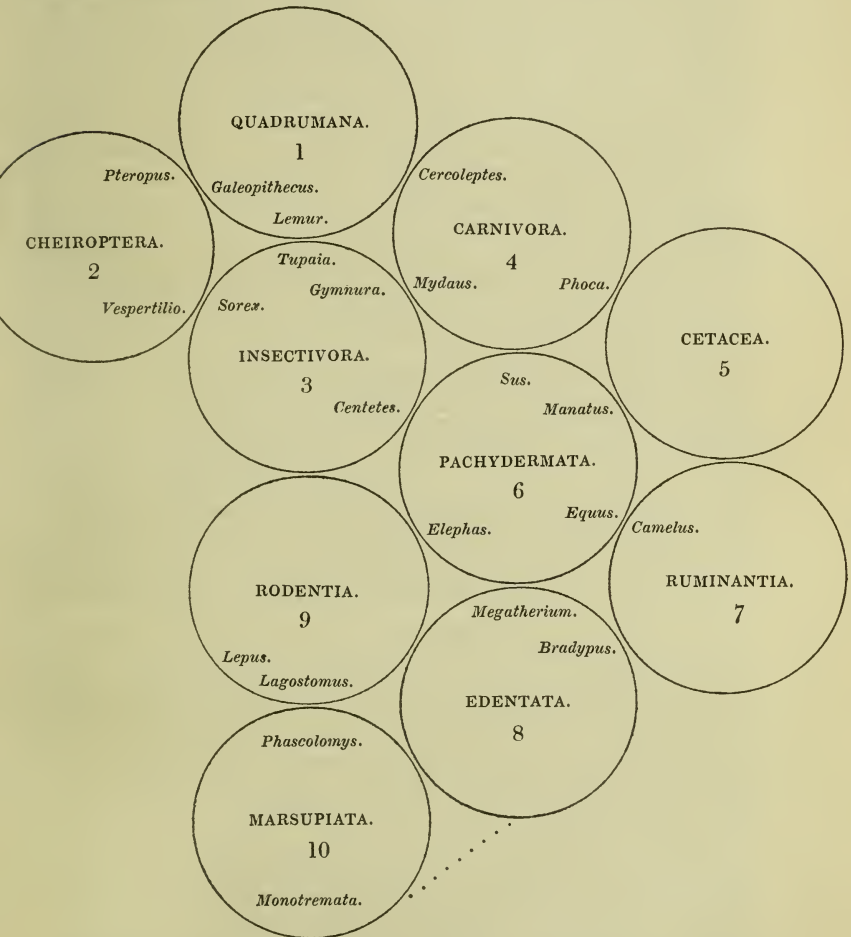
QUADRUMANA.
1
Galeopithecus.
Lemur.

Pteropus.
CHEIROPTERA.
2
Vespertilio.

Cercoleptes.
CARNIVORA.
4
Mydaus.
Phoca.

Tupaia.
Gymnura.
Sorex.
INSECTIVORA.
3
Centetes.

CETACEA.
5

Sus.
Manatus.
PACHYDERMATA.
6
Equus.
Elephas.

Camelus.
RUMINANTIA.
7

RODENTIA.
9
Lepus.
Lagostomus.

Megatherium.
Bradypus.
EDENTATA.
8

Phascolomys.
MARSUPIATA.
10
Monotremata.